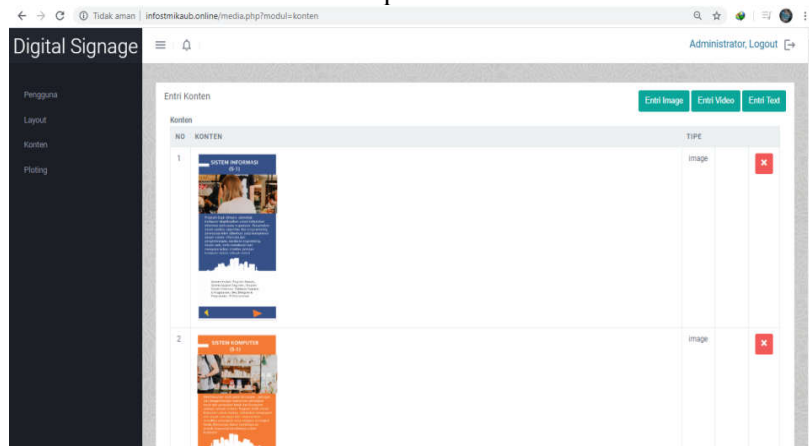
Tidak aman | infostmikaub.online/media.php?modul=konten

Digital Signage

Administrator, Logout

Pengguna
Layout
Konten
Ploting

Entri Konten

Entri Image
Entri Video
Entri Text

Konten

| NO | KONTEN | TIPE |
|---|---|---|
| 1 | SISTEM INFORMASI (S-1) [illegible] | image |
| 2 | SISTEM KOMPUTER (S-1) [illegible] | image |